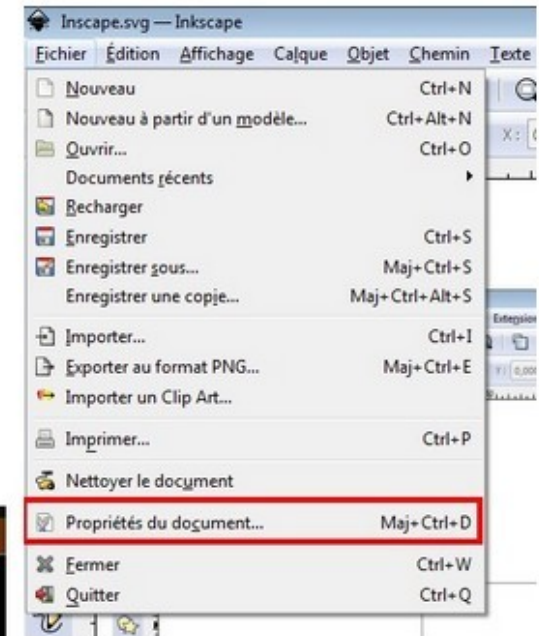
Inscape.svg — Inkscape

Fichier Édition Affichage Calque Objet Chemin Texte

Nouveau Ctrl+N
Nouveau à partir d'un modèle... Ctrl+Alt+N
Ouvrir... Ctrl+O
Documents récents
Recharger
Enregistrer Ctrl+S
Enregistrer sous... Maj+Ctrl+S
Enregistrer une copie... Maj+Ctrl+Alt+S
Importer... Ctrl+I
Exporter au format PNG... Maj+Ctrl+E
Importer un Clip Art...
Imprimer... Ctrl+P
Nettoyer le document
Propriétés du document... Maj+Ctrl+D
Fermer Ctrl+W
Quitter Ctrl+Q

X:
Extension
Y: 0,000